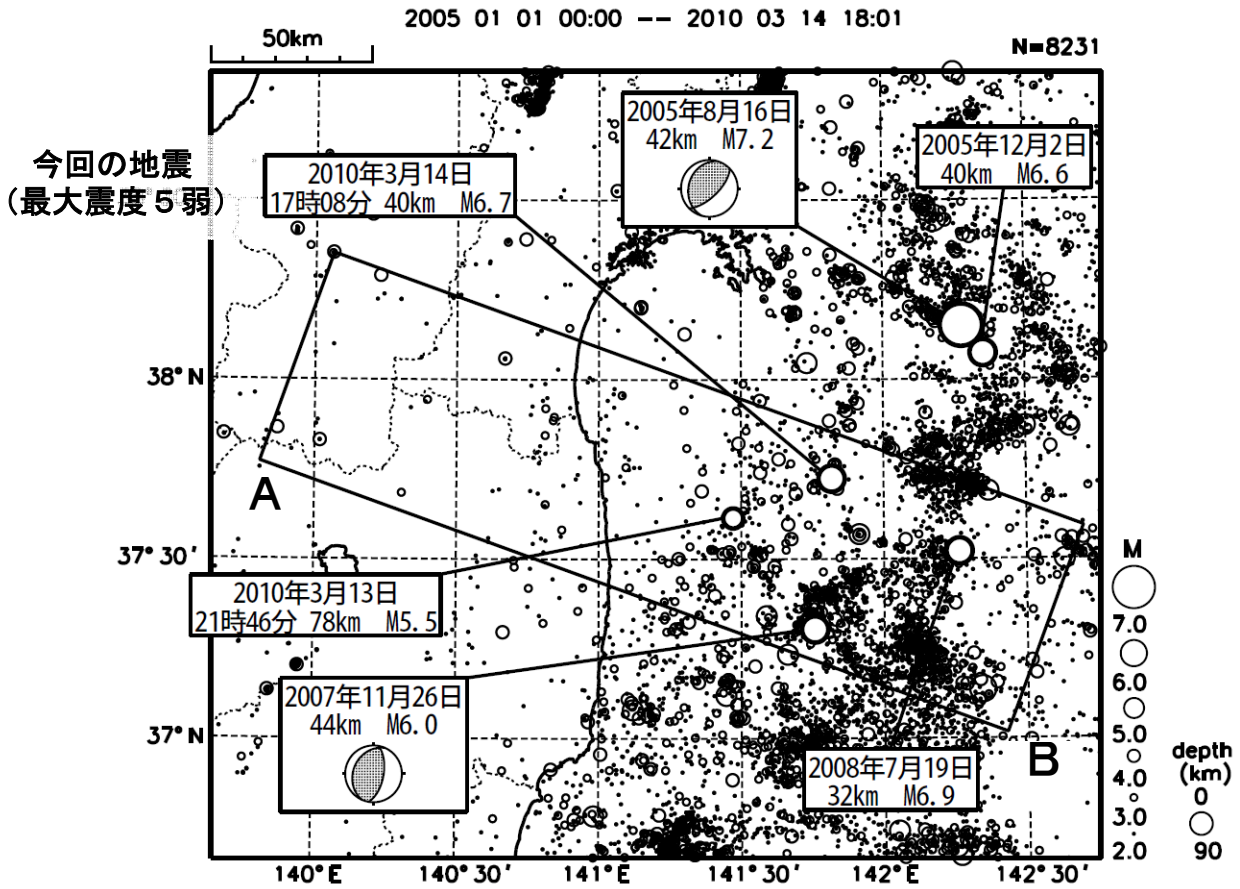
2005 01 01 00:00 -- 2010 03 14 18:01

50km

N=8231

今回の地震
（最大震度５弱）

2010年3月14日
17時08分 40km M6.7

2005年8月16日
42km M7.2

2005年12月2日
40km M6.6

38° N

A

37° 30′

2010年3月13日
21時46分 78km M5.5

2007年11月26日
44km M6.0

37° N

2008年7月19日
32km M6.9

B

140° E
140° 30′
141° E
141° 30′
142° E
142° 30′

M
7.0
6.0
5.0
4.0
3.0
2.0

depth
(km)
0
90